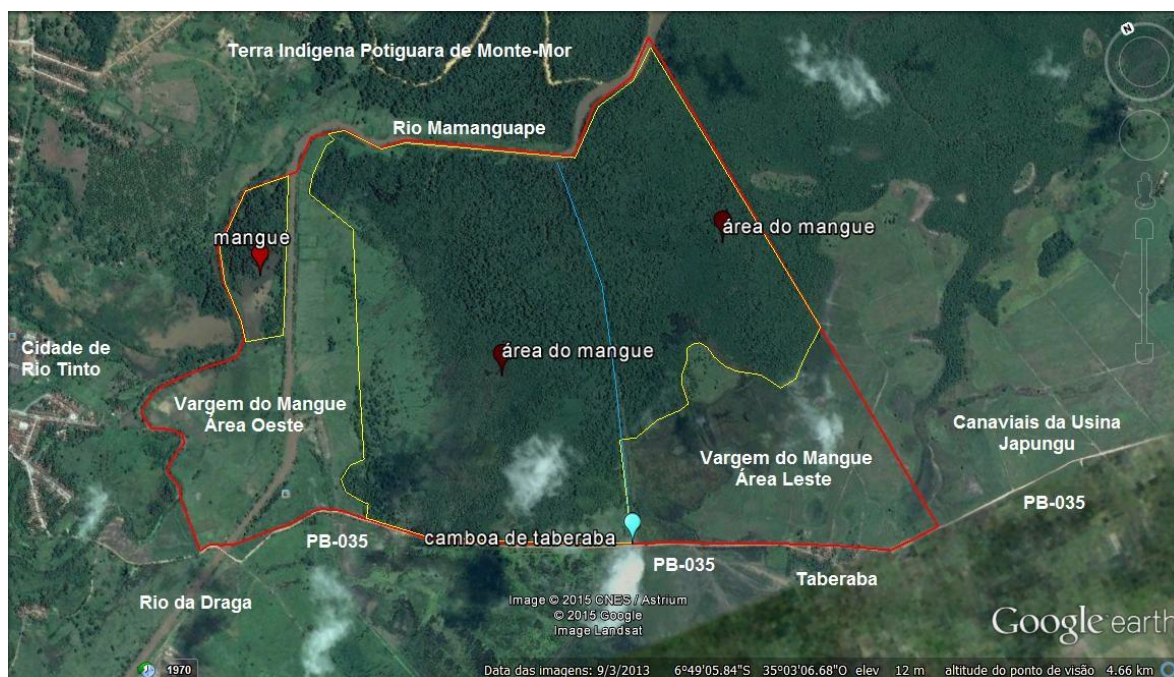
Terra Indígena Potiguara de Monte-Mor

Rio Mamanguape

mangue

área do mangue

Cidade de Rio Tinto

área do mangue

Vargem do Mangue Área Oeste

Canaviais da Usina Japungu

Vargem do Mangue Área Leste

PB-035

PB-035

camboa de taberaba

PB-035

Taberaba

Rio da Draga

Image © 2015 CNES / Astrium
© 2015 Google
Image Landsat

Google earth

1970

Data das imagens: 9/3/2013 6°49'05.84"S 35°03'06.68"O elev 12 m altitude do ponto de visão 4.66 km